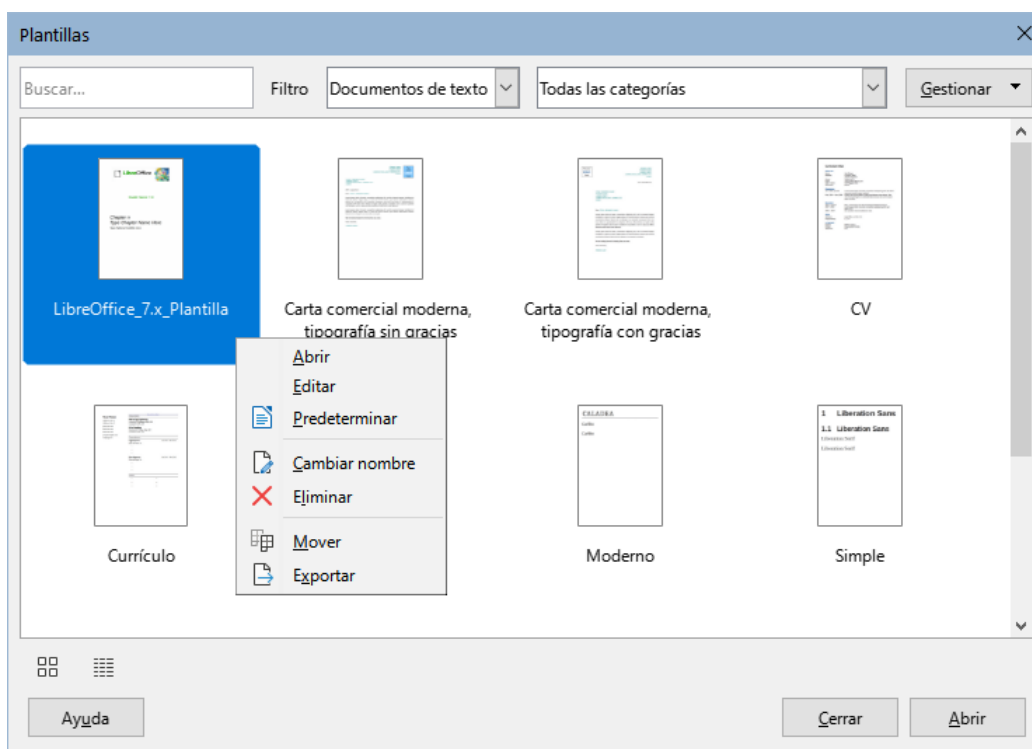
Plantillas

Buscar...

Filtro Documentos de texto Todas las categorías Gestionar

LibreOffice
Chapter n
Type Chapter Name Here

LibreOffice_7.x_Plantilla

Carta comercial moderna, tipografía sin gracias

Carta comercial moderna, tipografía con gracias

CV

Abrir
Editar
Predeterminar
Cambiar nombre
Eliminar
Mover
Exportar

CALADEA

1 Liberation Sans
1.1 Liberation Sans

Currículo

Moderno

Simple

Ayuda

Cerrar

Abrir